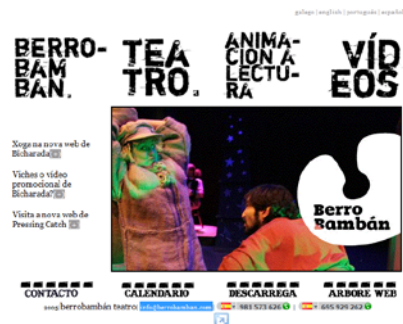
galego | english | português | español

BERRO-BAM BAN.

TEA TRO.

ANIMACION Á LECTURA

VÍDEOS

Xoga na nova web de Bicharada!

Viches o vídeo promocional de Bicharada?

Visita a nova web de Pressing Catch

Berro Bambán

CONTACTO

CALENDARIO

DESCARREGA

ARBORE WEB

2009 berrobambán teatro info@berrobamban.com 981 573 626 655 929 262